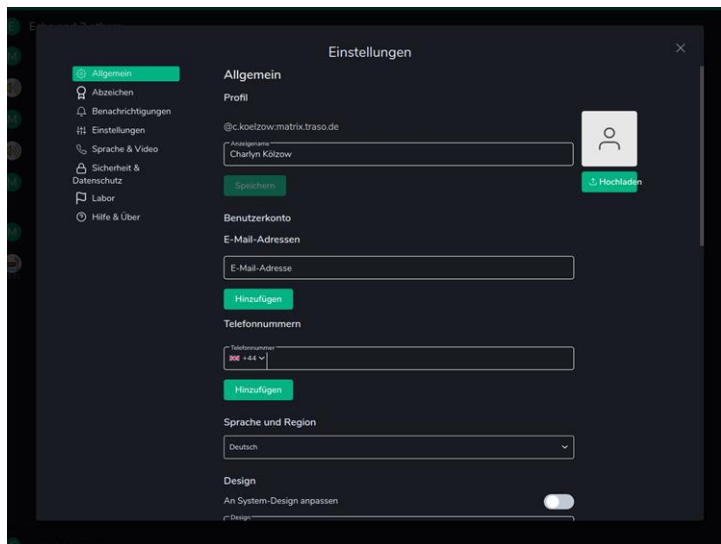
Einstellungen

Allgemein
Abzeichen
Benachrichtigungen
Einstellungen
Sprache & Video
Sicherheit & Datenschutz
Labor
Hilfe & Über

Allgemein

Profil

@c.koelzow:matrix.traso.de

Anzeigename
Charlyn Kölzow

Speichern

Hochladen

Benutzerkonto

E-Mail-Adressen

E-Mail-Adresse

Hinzufügen

Telefonnummern

Telefonnummer
+44

Hinzufügen

Sprache und Region

Deutsch

Design

An System-Design anpassen

Design